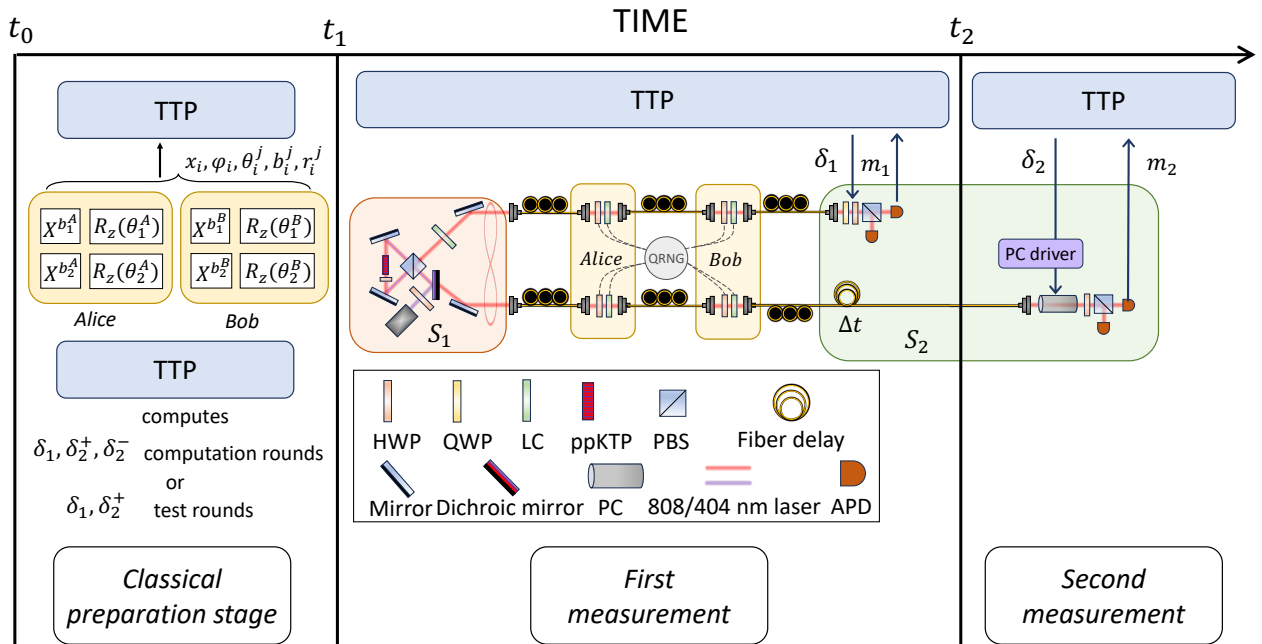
$t_0$ $t_1$ TIME $t_2$

TTP

$x_i, \varphi_i, \theta_i^j, b_i^j, r_i^j$

$X^{b_1^A}$ $R_z(\theta_1^A)$
$X^{b_2^A}$ $R_z(\theta_2^A)$

$X^{b_1^B}$ $R_z(\theta_1^B)$
$X^{b_2^B}$ $R_z(\theta_2^B)$

Alice Bob

TTP

computes

$\delta_1, \delta_2^+, \delta_2^-$ computation rounds

or

$\delta_1, \delta_2^+$ test rounds

Classical preparation stage

TTP

$\delta_1$ $m_1$

$S_1$

Alice QRNG Bob

$\Delta t$

$S_2$

HWP QWP LC ppKTP PBS Fiber delay

Mirror Dichroic mirror PC 808/404 nm laser APD

First measurement

TTP

$\delta_2$ $m_2$

PC driver

Second measurement